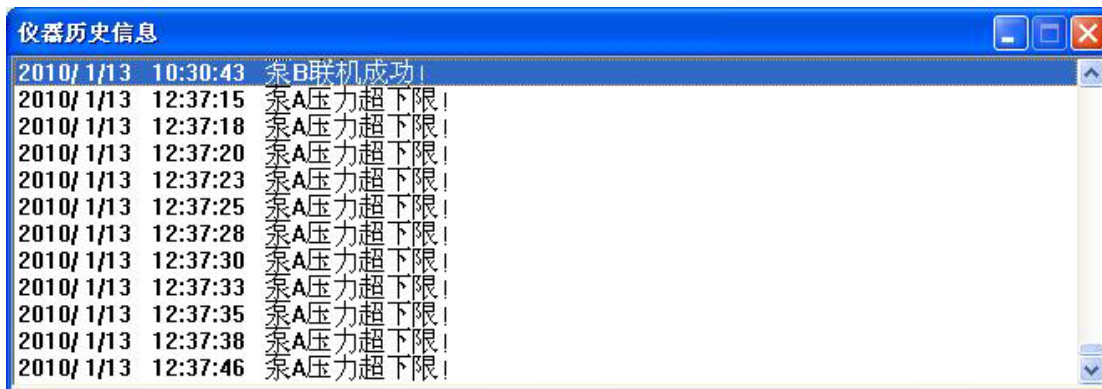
仪器历史信息

2010/ 1/13 10:30:43 泵B联机成功!
2010/ 1/13 12:37:15 泵A压力超下限!
2010/ 1/13 12:37:18 泵A压力超下限!
2010/ 1/13 12:37:20 泵A压力超下限!
2010/ 1/13 12:37:23 泵A压力超下限!
2010/ 1/13 12:37:25 泵A压力超下限!
2010/ 1/13 12:37:28 泵A压力超下限!
2010/ 1/13 12:37:30 泵A压力超下限!
2010/ 1/13 12:37:33 泵A压力超下限!
2010/ 1/13 12:37:35 泵A压力超下限!
2010/ 1/13 12:37:38 泵A压力超下限!
2010/ 1/13 12:37:46 泵A压力超下限!